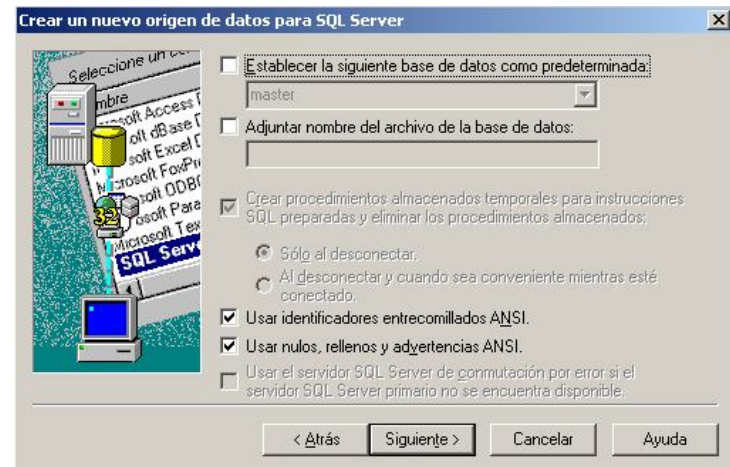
Crear un nuevo origen de datos para SQL Server

Seleccione un c
mbre
osoft Access D
oft dBase D
soft Excel D
soft FoxPr
crosoft ODBC
osoft Para
Microsoft Tex
SQL Serv
32

Establecer la siguiente base de datos como predeterminada:

master

Adjuntar nombre del archivo de la base de datos:

Crear procedimientos almacenados temporales para instrucciones SQL preparadas y eliminar los procedimientos almacenados:

Sólo al desconectar.

Al desconectar y cuando sea conveniente mientras esté conectado.

Usar identificadores entrecomillados ANSI.

Usar nulos, rellenos y advertencias ANSI.

Usar el servidor SQL Server de conmutación por error si el servidor SQL Server primario no se encuentra disponible.

< Atrás | Siguiente > | Cancelar | Ayuda